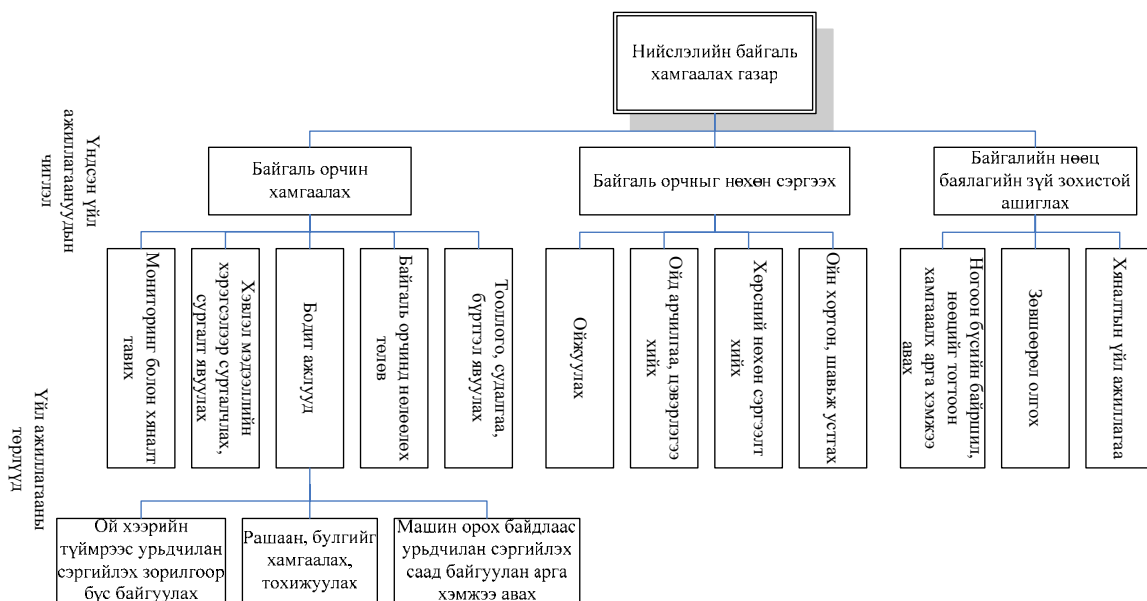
Нийслэлийн байгаль хамгаалах газар

Үндсэн үйл ажиллагаануудын чиглэл

Байгаль орчин хамгаалах

Байгаль орчныг нөхөн сэргээх

Байгалийн нөөц баялагийн зүй зохистой ашиглах

Үйл ажиллагааны төрлүүд

Мониторинг болон хяналт тавих

Хэвлэл мэдээллийн хэрэгслээр сурталчлах, сургалт явуулах

Бодит ажлууд

Байгаль орчинд нөлөөлөх төлөв

Тооллого, судалгаа, бүртгэл явуулах

Ойжуулах

Ойд арчилгаа, цэвэрлэгээ хийх

Хөрсний нөхөн сэргээлт хийх

Ойн хортон, шавьж устгах

Ногоон бүсийн байршил, нөөцийг тогтоон хамгаалах арга хэмжээ авах

Зөвшөөрөл олгох

Хяналтын үйл ажиллагаа

Ой хээрийн түймрээс урьдчилан сэргийлэх зорилгоор бүс байгуулах

Рашаан, булгийг хамгаалах, тохижуулах

Машин орох байдлаас урьдчилан сэргийлэх саад байгуулан арга хэмжээ авах